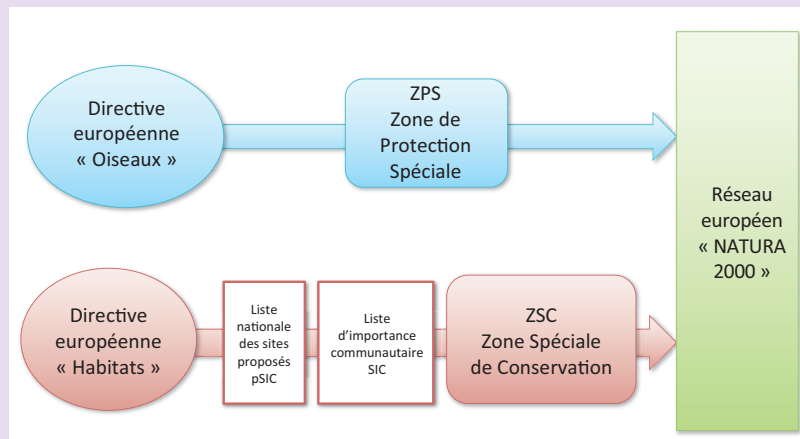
Directive européenne « Oiseaux »

ZPS
Zone de Protection Spéciale

Réseau européen « NATURA 2000 »

Directive européenne « Habitats »

Liste nationale des sites proposés pSIC

Liste d'importance communautaire SIC

ZSC
Zone Spéciale de Conservation